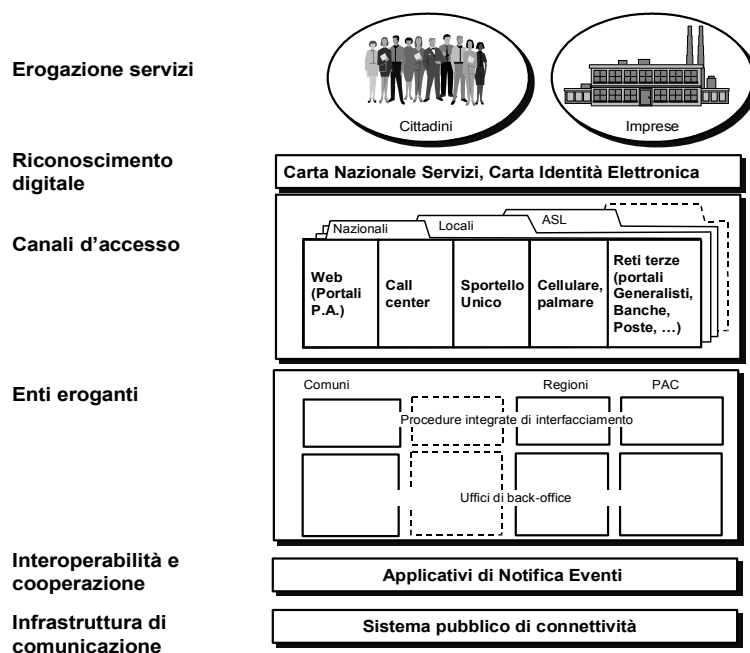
Erogazione servizi

Cittadini

Imprese

Riconoscimento digitale

Carta Nazionale Servizi, Carta Identità Elettronica

Canali d'accesso

Nazionali

Locali

ASL

Web (Portali P.A.)

Call center

Sportello Unico

Cellulare, palmare

Reti terze (portali Generalisti, Banche, Poste, …)

Enti eroganti

Comuni

Regioni

PAC

Procedure integrate di interfacciamento

Uffici di back-office

Interoperabilità e cooperazione

Applicativi di Notifica Eventi

Infrastruttura di comunicazione

Sistema pubblico di connettività